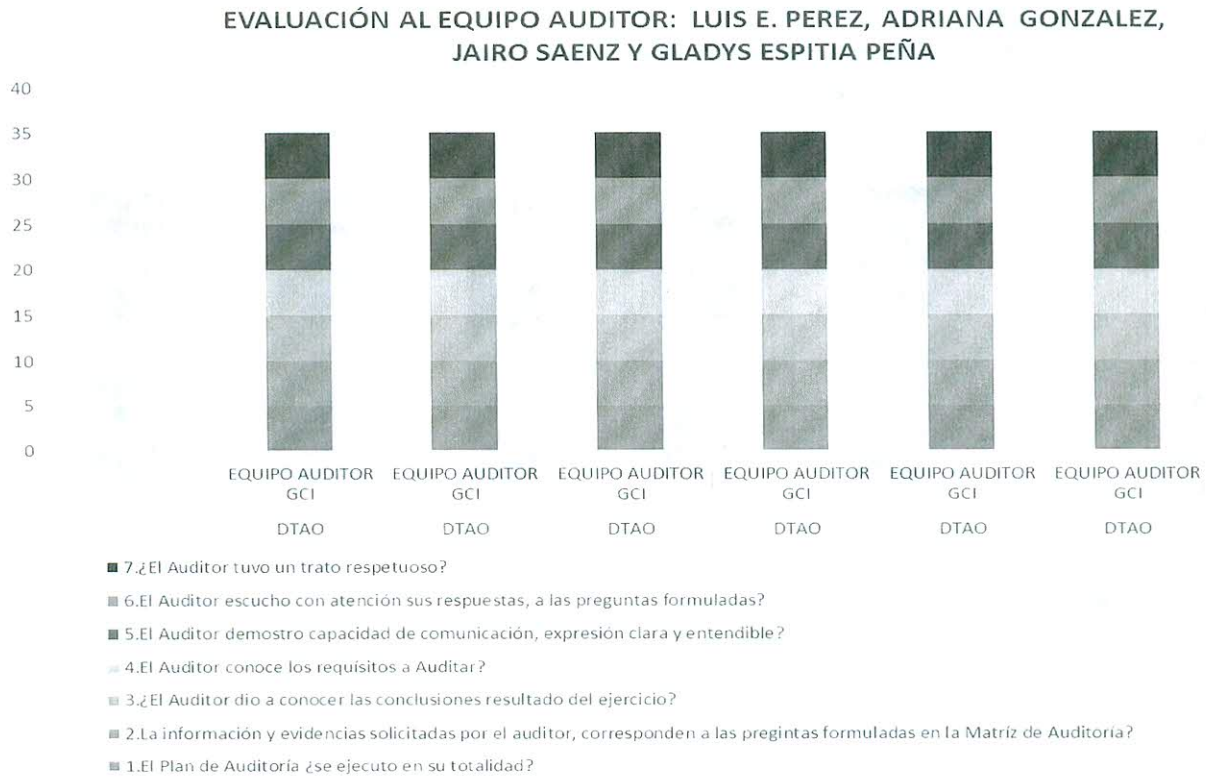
EVALUACIÓN AL EQUIPO AUDITOR: LUIS E. PEREZ, ADRIANA GONZALEZ, JAIRO SAENZ Y GLADYS ESPITIA PEÑA

40
35
30
25
20
15
10
5
0

EQUIPO AUDITOR GCI DTAO
EQUIPO AUDITOR GCI DTAO
EQUIPO AUDITOR GCI DTAO
EQUIPO AUDITOR GCI DTAO
EQUIPO AUDITOR GCI DTAO
EQUIPO AUDITOR GCI DTAO

7.¿El Auditor tuvo un trato respetuoso?
6.El Auditor escucho con atención sus respuestas, a las preguntas formuladas?
5.El Auditor demostro capacidad de comunicación, expresión clara y entendible?
4.El Auditor conoce los requisitos a Auditar?
3.¿El Auditor dio a conocer las conclusiones resultado del ejercicio?
2.La información y evidencias solicitadas por el auditor, corresponden a las pregintas formuladas en la Matríz de Auditoría?
1.El Plan de Auditoría ¿se ejecuto en su totalidad?